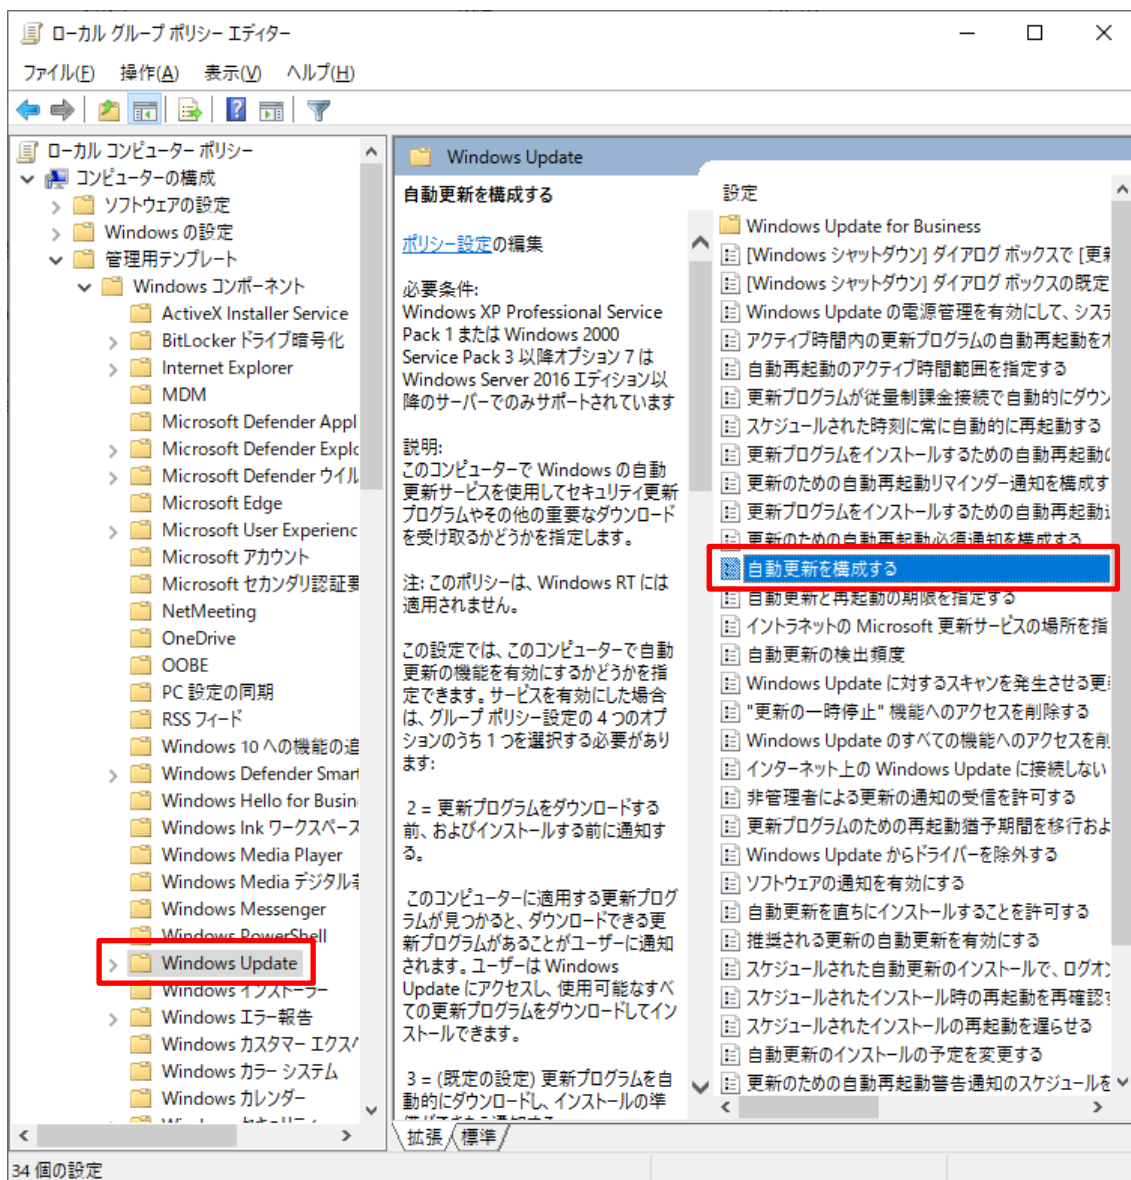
ローカル グループ ポリシー エディター

ファイル(F) 操作(A) 表示(V) ヘルプ(H)

ローカル コンピューター ポリシー
コンピューターの構成
ソフトウェアの設定
Windows の設定
管理用テンプレート
Windows コンポーネント
ActiveX Installer Service
BitLocker ドライブ暗号化
Internet Explorer
MDM
Microsoft Defender Appl
Microsoft Defender Explo
Microsoft Defender ウイル
Microsoft Edge
Microsoft User Experienc
Microsoft アカウント
Microsoft セカンダリ認証
NetMeeting
OneDrive
OOBE
PC 設定の同期
RSS フィード
Windows 10 への機能の追
Windows Defender Smart
Windows Hello for Busin
Windows Ink ワークスペース
Windows Media Player
Windows Media デジタル著
Windows Messenger
Windows PowerShell
Windows Update
Windows インストーラー
Windows エラー報告
Windows カスタマー エクス
Windows カラー システム
Windows カレンダー
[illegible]

Windows Update

自動更新を構成する

ポリシー設定の編集

必要条件:
Windows XP Professional Service Pack 1 または Windows 2000 Service Pack 3 以降オプション 7 は Windows Server 2016 エディション以降のサーバーでのみサポートされています

説明:
このコンピューターで Windows の自動更新サービスを使用してセキュリティ更新プログラムやその他の重要なダウンロードを受け取るかどうかを指定します。

注: このポリシーは、Windows RT には適用されません。

この設定では、このコンピューターで自動更新の機能を有効にするかどうかを指定できます。サービスを有効にした場合は、グループ ポリシー設定の 4 つのオプションのうち 1 つを選択する必要があります:

2 = 更新プログラムをダウンロードする前、およびインストールする前に通知する。

このコンピューターに適用する更新プログラムが見つかると、ダウンロードできる更新プログラムがあることがユーザーに通知されます。ユーザーは Windows Update にアクセスし、使用可能なすべての更新プログラムをダウンロードしてインストールできます。

3 = (既定の設定) 更新プログラムを自動的にダウンロードし、インストールの準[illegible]

設定
Windows Update for Business
[Windows シャットダウン] ダイアログ ボックスで [更新
[Windows シャットダウン] ダイアログ ボックスの既定
Windows Update の電源管理を有効にして、システ
アクティブ時間内の更新プログラムの自動再起動をオ
自動再起動のアクティブ時間範囲を指定する
更新プログラムが従量制課金接続で自動的にダウン
スケジュールされた時刻に常に自動的に再起動する
更新プログラムをインストールするための自動再起動
更新のための自動再起動リマインダー通知を構成す
更新プログラムをインストールするための自動再起動
更新のための自動再起動必須通知を構成する
自動更新を構成する
自動更新と再起動の期限を指定する
イントラネットの Microsoft 更新サービスの場所を指
自動更新の検出頻度
Windows Update に対するスキャンを発生させる更
"更新の一時停止" 機能へのアクセスを削除する
Windows Update のすべての機能へのアクセスを削
インターネット上の Windows Update に接続しない
非管理者による更新の通知の受信を許可する
更新プログラムのための再起動猶予期間を移行およ
Windows Update からドライバーを除外する
ソフトウェアの通知を有効にする
自動更新を直ちにインストールすることを許可する
推奨される更新の自動更新を有効にする
スケジュールされた自動更新のインストールで、ログオン
スケジュールされたインストール時の再起動を再確認
スケジュールされたインストールの再起動を遅らせる
自動更新のインストールの予定を変更する
更新のための自動再起動警告通知のスケジュールを

拡張 標準

34 個の設定